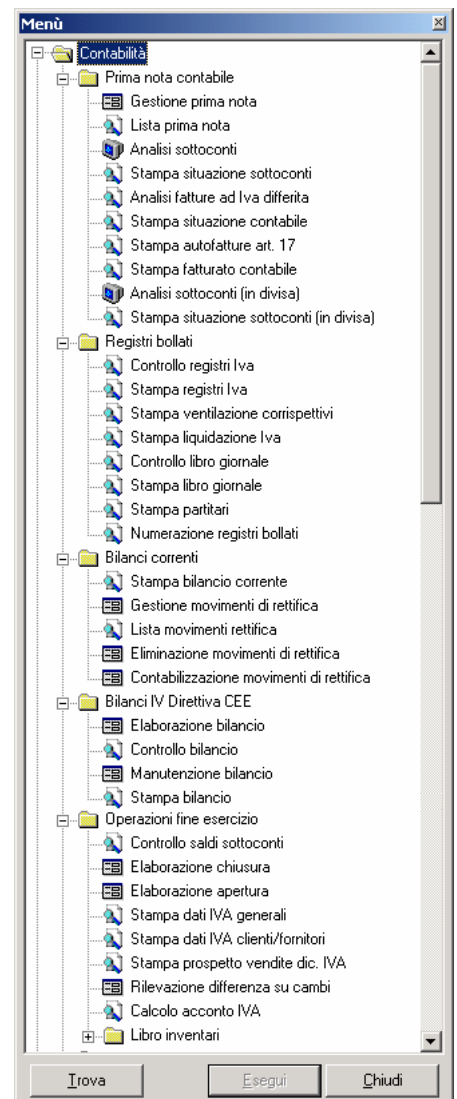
Menù

Contabilità
Prima nota contabile
Gestione prima nota
Lista prima nota
Analisi sottoconti
Stampa situazione sottoconti
Analisi fatture ad Iva differita
Stampa situazione contabile
Stampa autofatture art. 17
Stampa fatturato contabile
Analisi sottoconti (in divisa)
Stampa situazione sottoconti (in divisa)
Registri bollati
Controllo registri Iva
Stampa registri Iva
Stampa ventilazione corrispettivi
Stampa liquidazione Iva
Controllo libro giornale
Stampa libro giornale
Stampa partitari
Numerazione registri bollati
Bilanci correnti
Stampa bilancio corrente
Gestione movimenti di rettifica
Lista movimenti rettifica
Eliminazione movimenti di rettifica
Contabilizzazione movimenti di rettifica
Bilanci IV Direttiva CEE
Elaborazione bilancio
Controllo bilancio
Manutenzione bilancio
Stampa bilancio
Operazioni fine esercizio
Controllo saldi sottoconti
Elaborazione chiusura
Elaborazione apertura
Stampa dati IVA generali
Stampa dati IVA clienti/fornitori
Stampa prospetto vendite dic. IVA
Rilevazione differenza su cambi
Calcolo acconto IVA
Libro inventari

Trova
Esegui
Chiudi